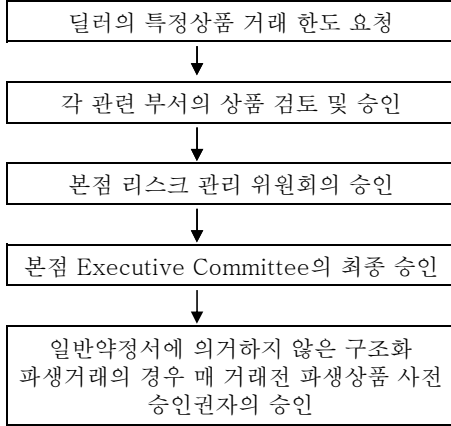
딜러의 특정상품 거래 한도 요청

각 관련 부서의 상품 검토 및 승인

본점 리스크 관리 위원회의 승인

본점 Executive Committee의 최종 승인

일반약정서에 의거하지 않은 구조화 파생거래의 경우 매 거래전 파생상품 사전 승인권자의 승인